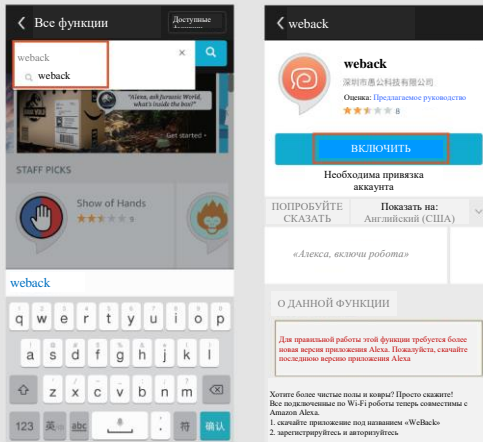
Все функции
Доступные
weback
weback
"Alexa, ask Jurassic World, what's inside the box?"
Get started
STAFF PICKS
Show of Hands
9
weback
q w e r t y u i o p
a s d f g h j k l
z x c v b n m
123
确认

weback
weback
深圳市愚公科技有限公司
Оценка: Предлагаемое руководство
8
ВКЛЮЧИТЬ
Необходима привязка аккаунта
ПОПРОБУЙТЕ СКАЗАТЬ
Показать на: Английский (США)
«Алекса, включи робота»
О ДАННОЙ ФУНКЦИИ
Для правильной работы этой функции требуется более новая версия приложения Alexa. Пожалуйста, скачайте последнюю версию приложения Alexa
Хотите более чистые полы и ковры? Просто скажите! Все подключенные по Wi-Fi роботы теперь совместимы с Amazon Alexa.
1. скачайте приложение под названием «WeBack»
2. зарегистрируйтесь и авторизуйтесь